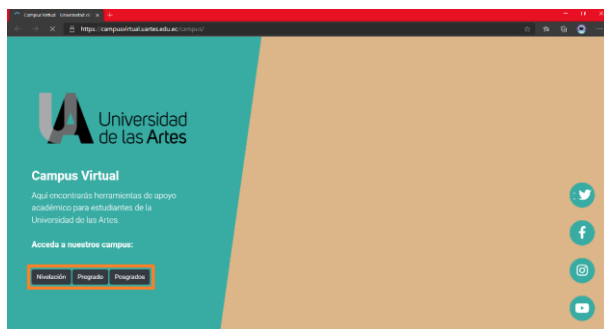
Campus Virtual - Universidad de

https://campusvirtual.uartes.edu.ec/campus/

Universidad de las Artes

Campus Virtual

Aquí encontrarás herramientas de apoyo académico para estudiantes de la Universidad de las Artes.

Acceda a nuestros campus:

Nivelación
Pregrado
Posgrados